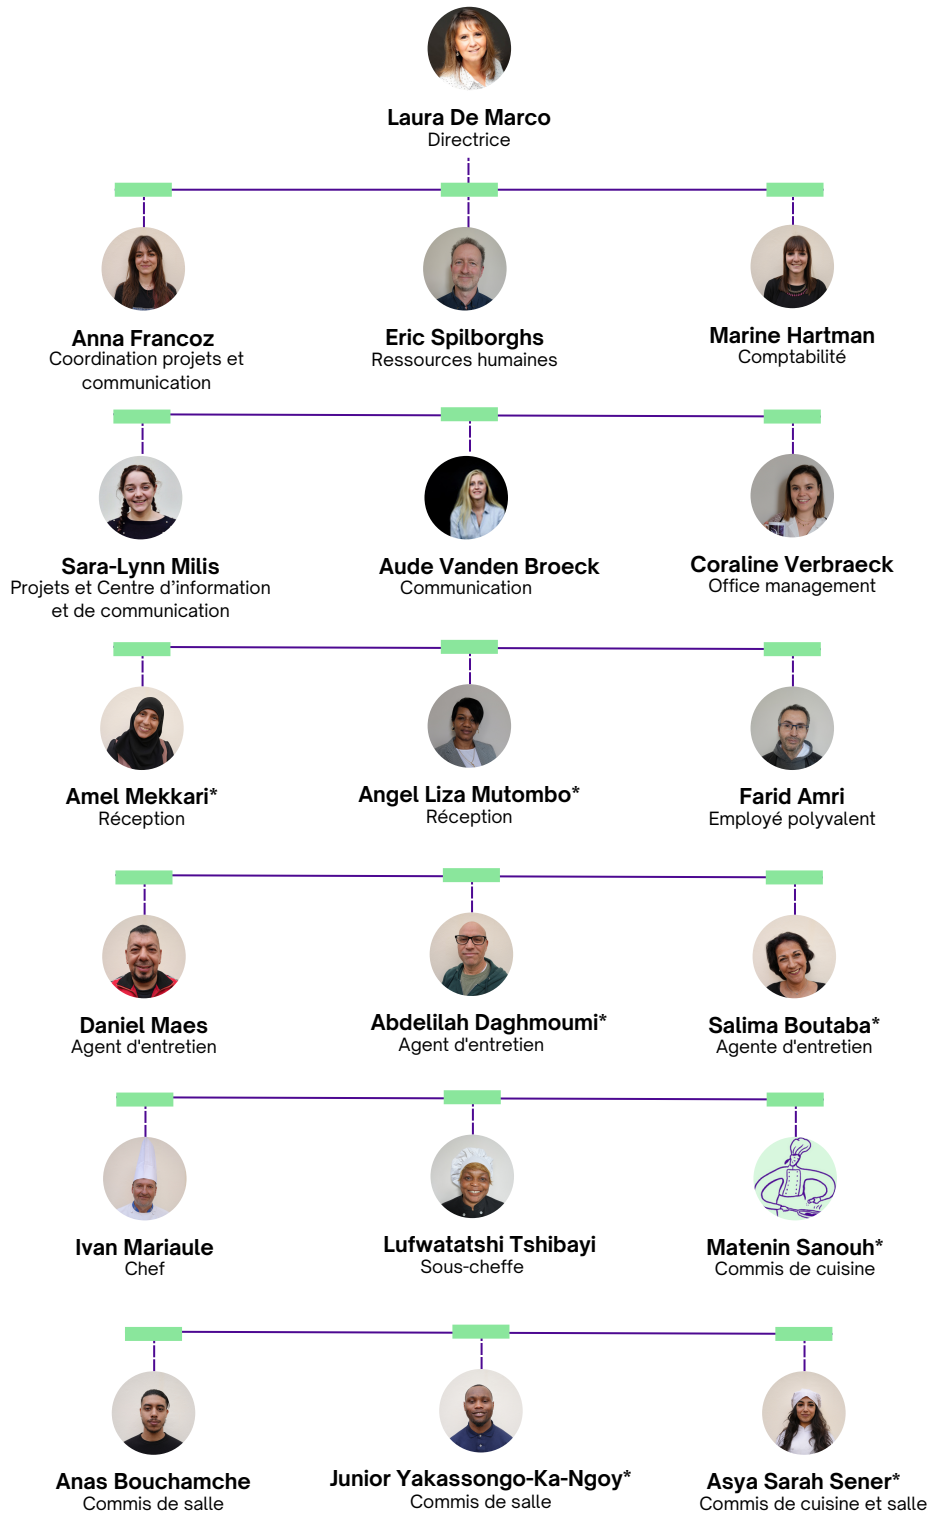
Laura De Marco
Directrice

Anna Francoz
Coordination projets et communication

Eric Spilborghs
Ressources humaines

Marine Hartman
Comptabilité

Sara-Lynn Milis
Projets et Centre d'information et de communication

Aude Vanden Broeck
Communication

Coraline Verbraeck
Office management

Amel Mekkari*
Réception

Angel Liza Mutombo*
Réception

Farid Amri
Employé polyvalent

Daniel Maes
Agent d'entretien

Abdelilah Daghmoumi*
Agent d'entretien

Salima Boutaba*
Agente d'entretien

Ivan Mariaule
Chef

Lufwatatshi Tshibayi
Sous-cheffe

Matenin Sanouh*
Commis de cuisine

Anas Bouchamche
Commis de salle

Junior Yakassongo-Ka-Ngoy*
Commis de salle

Asya Sarah Sener*
Commis de cuisine et salle